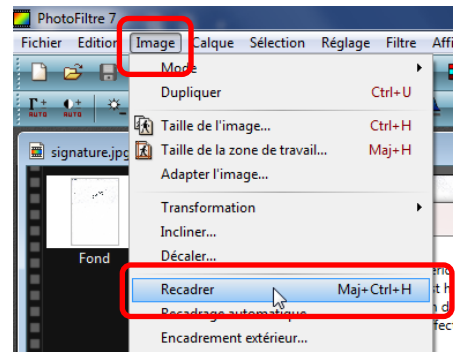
PhotoFiltre 7

Fichier Edition Image Calque Sélection Réglage Filtre Affi

AUTO AUTO

signature.jpg

Fond

Mode
Dupliquer Ctrl+U
Taille de l'image... Ctrl+H
Taille de la zone de travail... Maj+H
Adapter l'image...
Transformation
Incliner...
Décaler...
Recadrer Maj+Ctrl+H
Recadrage automatique
Encadrement extérieur...